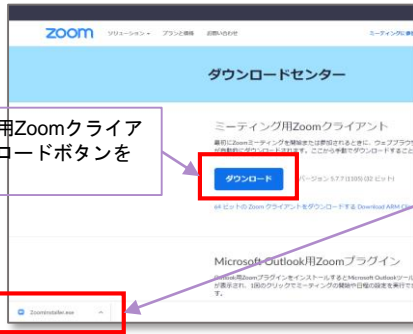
zoom ソリューション プランと価格 お問い合わせ ミーティングに参加

ダウンロードセンター

用Zoomクライア
ロードボタンを

ミーティング用Zoomクライアント

最初にZoomミーティングを開始または参加されるときに、ウェブブラウザのクライアントが自動的にダウンロードされます。ここから手動でダウンロードすることもできます。

ダウンロード

バージョン5.7.7 (1000) (32 ビット)

64 ビットの Zoom クライアントをダウンロードする Download ARM Client

Microsoft Outlook用Zoomプラグイン

Outlook用Zoomプラグインをインストールすると Microsoft Outlookツールバー上にボタンが表示され、1回のクリックでミーティングの開始や日程の設定を実行できます。

ZoomInstaller.exe